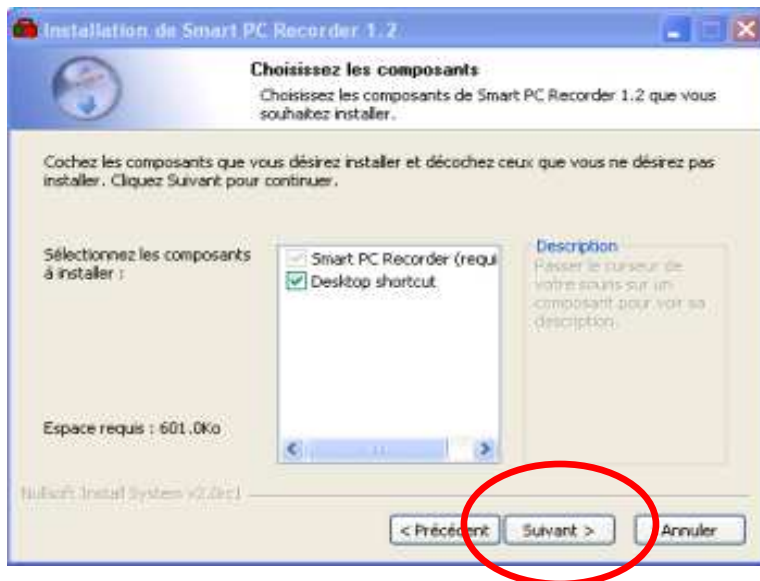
Installation de Smart PC Recorder 1.2

Choisissez les composants

Choisissez les composants de Smart PC Recorder 1.2 que vous souhaitez installer.

Cochez les composants que vous désirez installer et décochez ceux que vous ne désirez pas installer. Cliquez Suivant pour continuer.

Sélectionnez les composants à installer :

Smart PC Recorder (requi

Desktop shortcut

Description

Passer le curseur de votre souris sur un composant pour voir sa description.

Espace requis : 601.0Ko

Nullsoft Install System v2.0rc1

< Précédent

Suivant >

Annuler